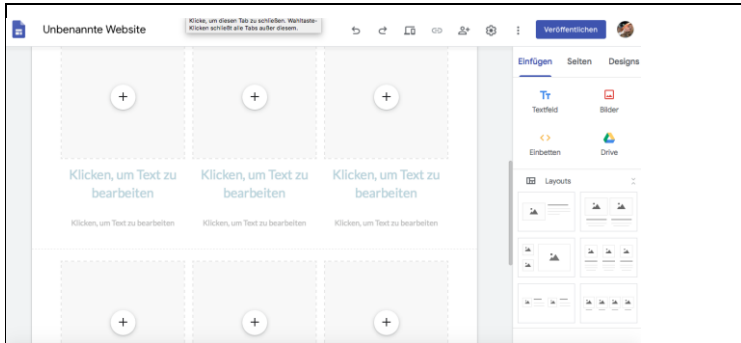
Unbenannte Website

Klicke, um diesen Tab zu schließen. Wahltaste-Klicken schließt alle Tabs außer diesem.

Veröffentlichen

Einfügen Seiten Designs

Textfeld Bilder

Einbetten Drive

Layouts

Klicken, um Text zu bearbeiten

Klicken, um Text zu bearbeiten

Klicken, um Text zu bearbeiten

Klicken, um Text zu bearbeiten

Klicken, um Text zu bearbeiten

Klicken, um Text zu bearbeiten